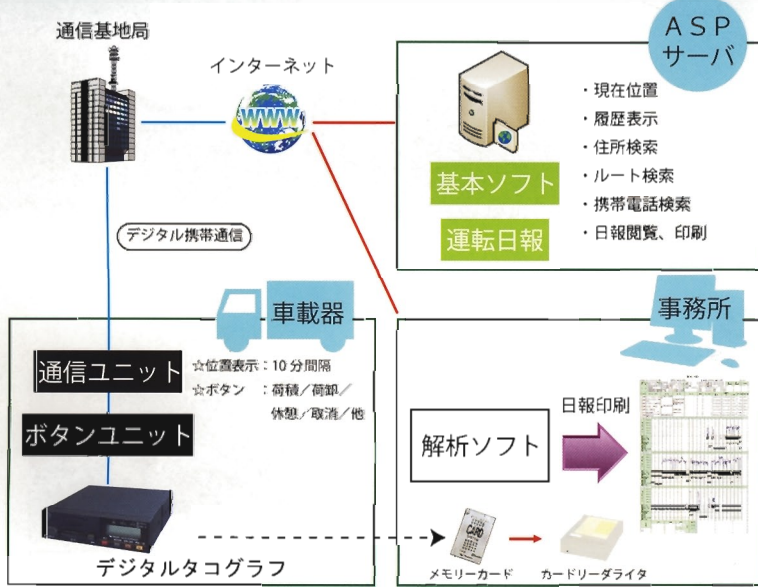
通信基地局

インターネット

WWW

ASP
サーバ

基本ソフト

運転日報

・現在位置
・履歴表示
・住所検索
・ルート検索
・携帯電話検索
・日報閲覧、印刷

デジタル携帯通信

車載器

事務所

通信ユニット

ボタンユニット

☆位置表示：10分間隔
☆ボタン　：荷積／荷卸／休憩／取消／他

日報印刷

解析ソフト

デジタルタコグラフ

メモリーカード

カードリーダライタ